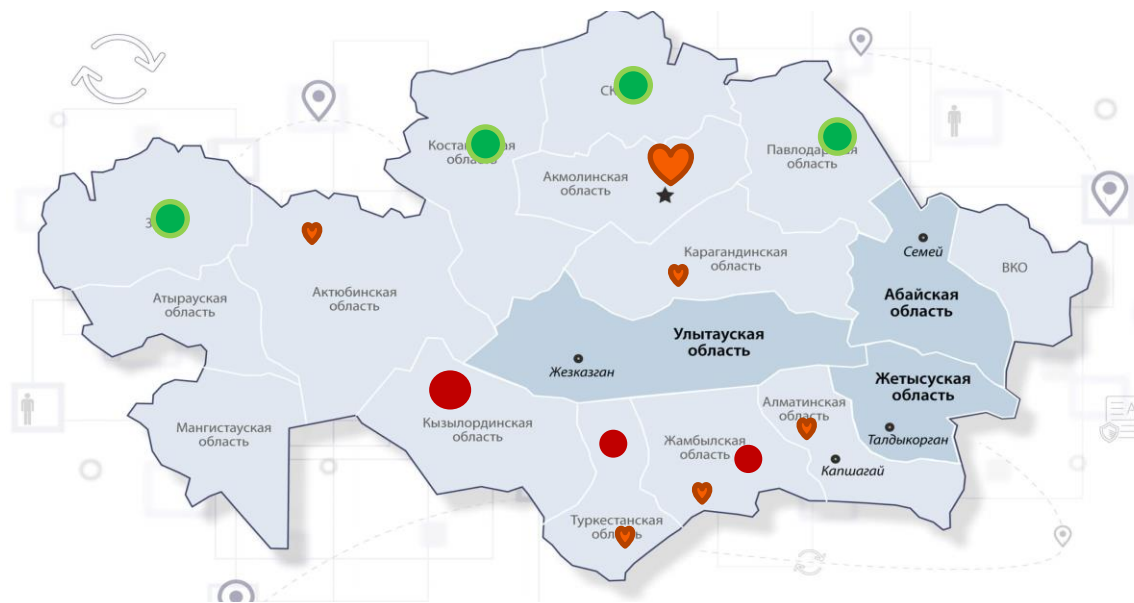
СК
Костанайская область
Акмолинская область
Павлодарская область
З
Семей
ВКО
Карагандинская область
Абайская область
Атырауская область
Актюбинская область
Улытауская область
Жезказган
Жетысуская область
Алматинская область
Мангистауская область
Кызылординская область
Жамбылская область
Талдыкорган
Капшагай
Туркестанская область